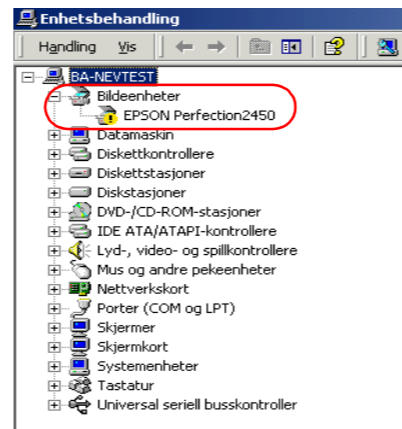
Enhetsbehandling

Handling Vis

BA-NEVTEST
Bildeenheter
EPSON Perfection2450
Datamaskin
Diskettkontrollere
Diskettstasjoner
Diskstasjoner
DVD-/CD-ROM-stasjoner
IDE ATA/ATAPI-kontrollere
Lyd-, video- og spillkontrollere
Mus og andre pekeenheter
Nettverkskort
Porter (COM og LPT)
Skjermer
Skjermkort
Systemenheter
Tastatur
Universal seriell busskontroller